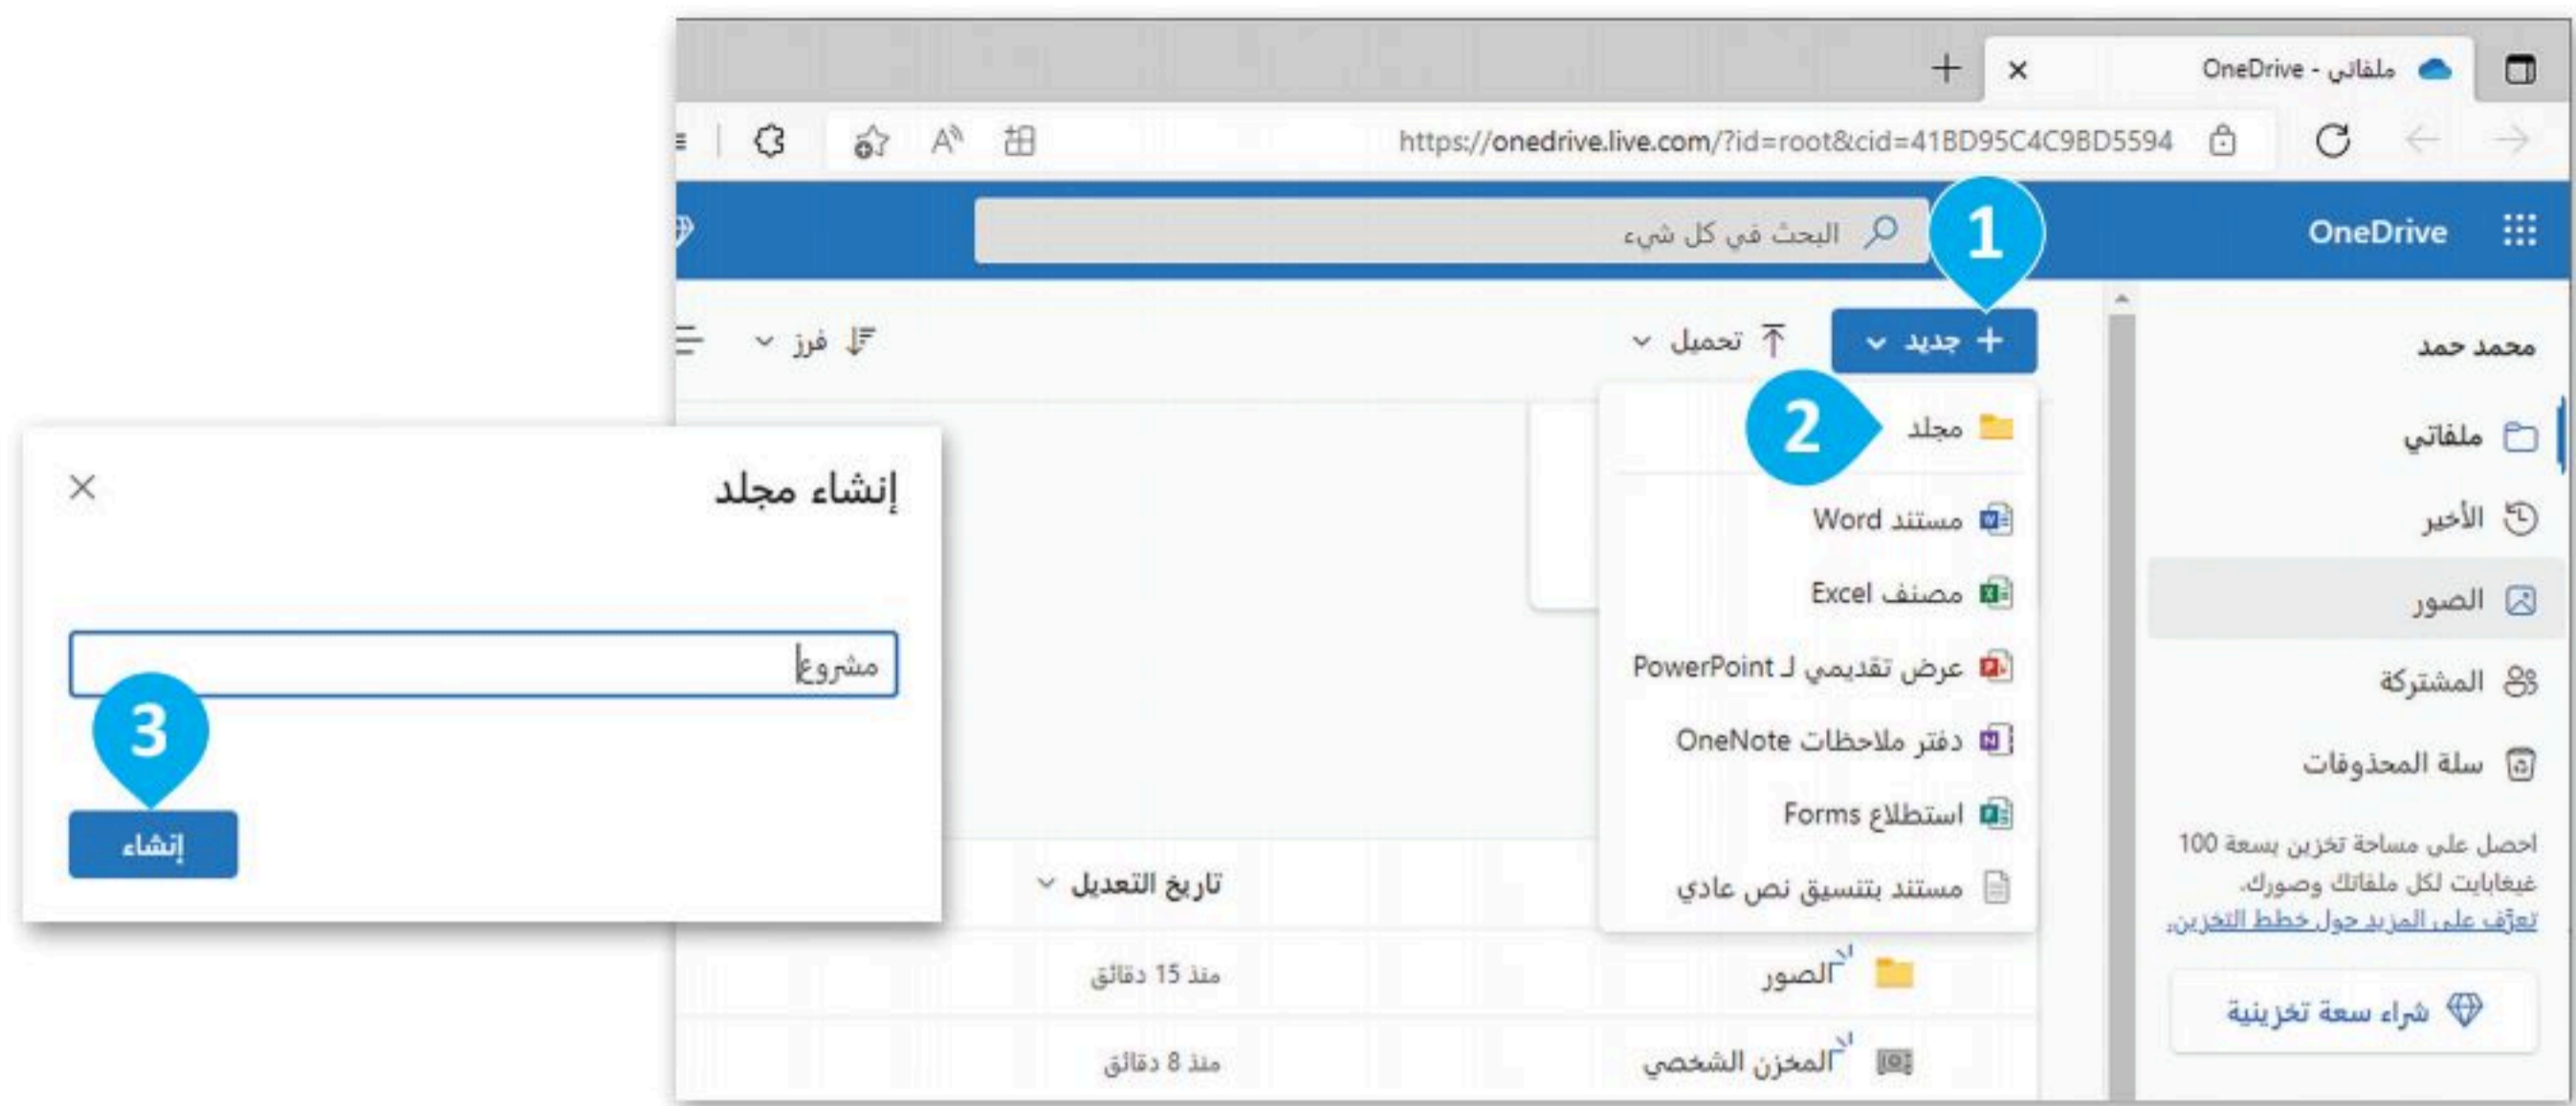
OneDrive - ملفاتي

https://onedrive.live.com/?id=root&cid=41BD95C4C9BD5594

OneDrive

البحث في كل شيء

1

جديد

تحميل

فرز

محمد حمد

ملفاتي

الأخير

الصور

المشتركة

سلة المحذوفات

احصل على مساحة تخزين بسعة 100 غيغابايت لكل ملفاتك وصورك.

تعرّف على المزيد حول خطط التخزين.

شراء سعة تخزينية

2

مجلد

مستند Word

مصنف Excel

عرض تقديمي لـ PowerPoint

دفتر ملاحظات OneNote

استطلاع Forms

مستند بتنسيق نص عادي

تاريخ التعديل

الصور

منذ 15 دقائق

المخزن الشخصي

منذ 8 دقائق

إنشاء مجلد

مشروع

3

إنشاء